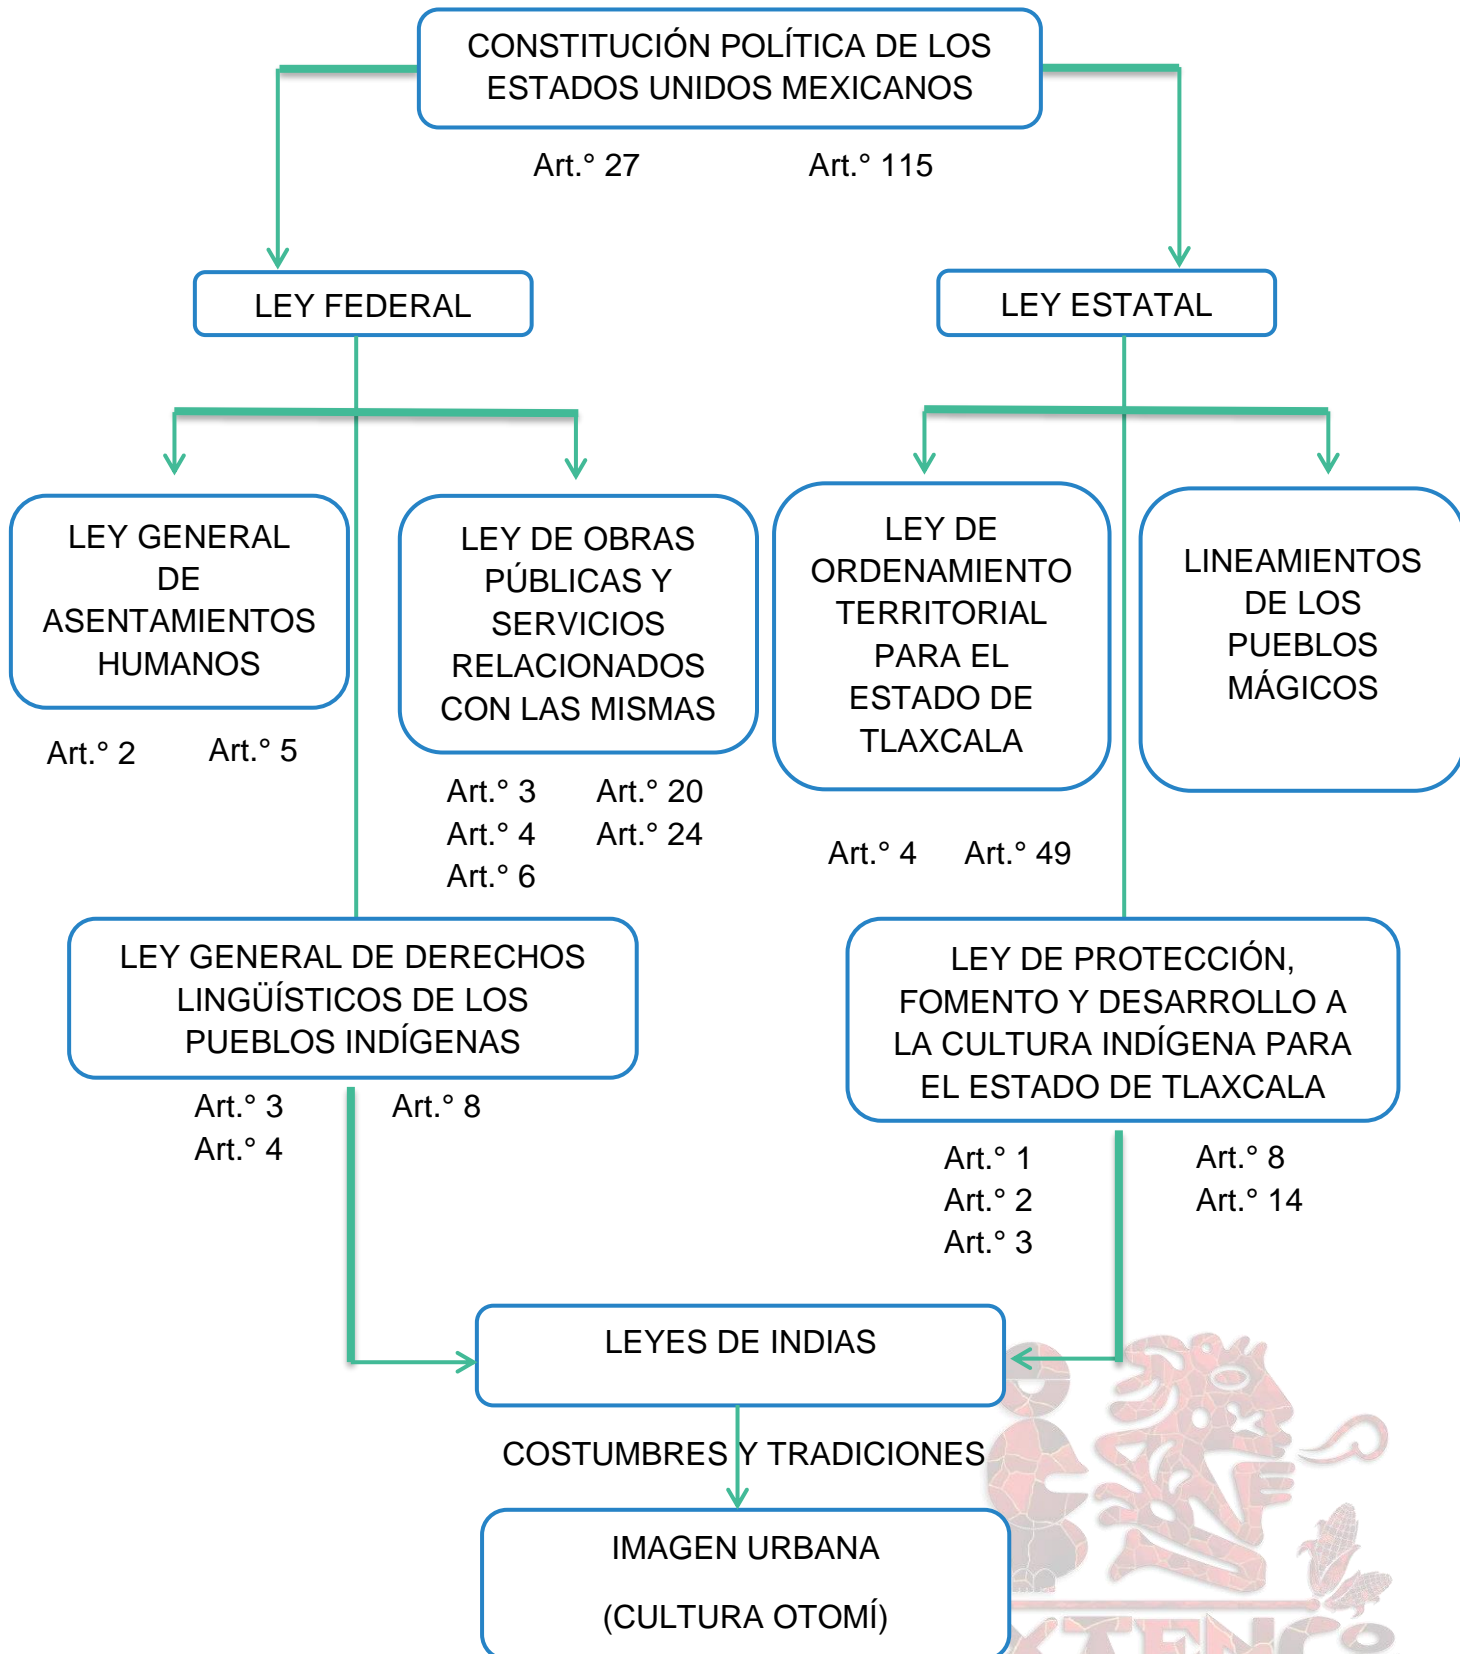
CONSTITUCIÓN POLÍTICA DE LOS ESTADOS UNIDOS MEXICANOS

Art.° 27 Art.° 115

LEY FEDERAL

LEY ESTATAL

LEY GENERAL DE ASENTAMIENTOS HUMANOS

Art.° 2 Art.° 5

LEY DE OBRAS PÚBLICAS Y SERVICIOS RELACIONADOS CON LAS MISMAS

Art.° 3 Art.° 4 Art.° 6 Art.° 20 Art.° 24

LEY DE ORDENAMIENTO TERRITORIAL PARA EL ESTADO DE TLAXCALA

Art.° 4 Art.° 49

LINEAMIENTOS DE LOS PUEBLOS MÁGICOS

LEY GENERAL DE DERECHOS LINGÜÍSTICOS DE LOS PUEBLOS INDÍGENAS

Art.° 3 Art.° 4 Art.° 8

LEY DE PROTECCIÓN, FOMENTO Y DESARROLLO A LA CULTURA INDÍGENA PARA EL ESTADO DE TLAXCALA

Art.° 1 Art.° 2 Art.° 3 Art.° 8 Art.° 14

LEYES DE INDIAS

COSTUMBRES Y TRADICIONES

IMAGEN URBANA

(CULTURA OTOMÍ)